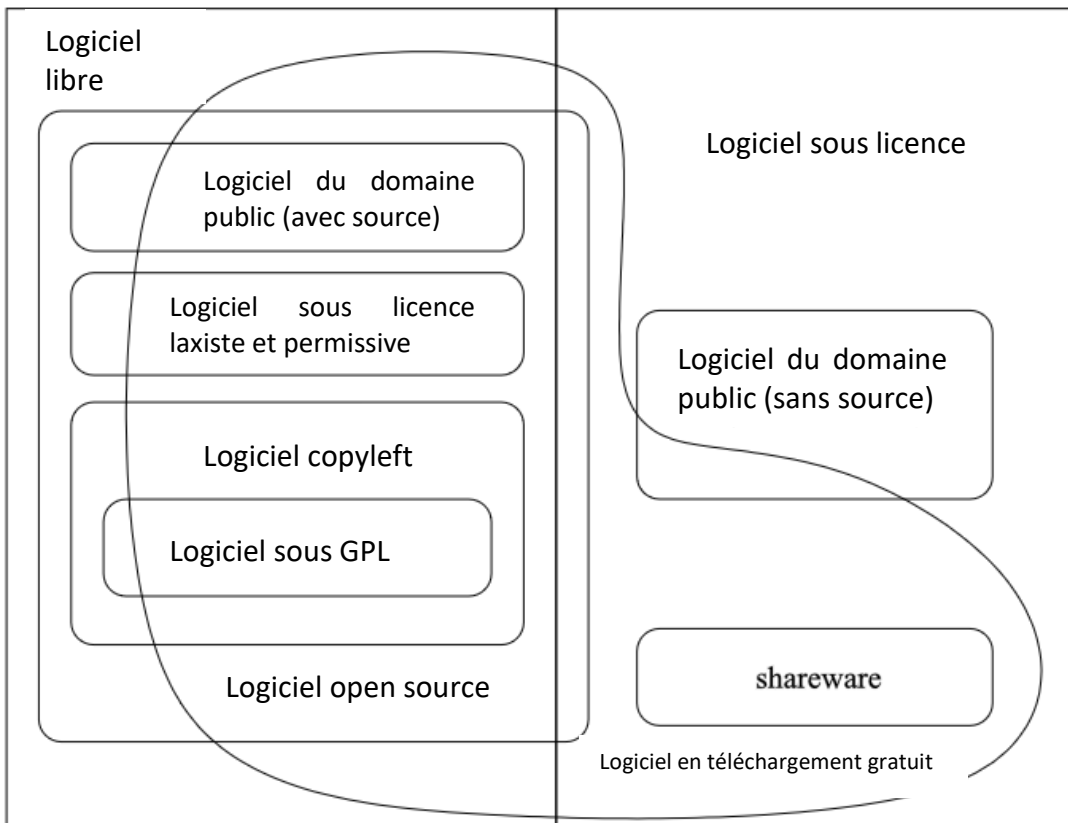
Logiciel libre

Logiciel du domaine public (avec source)

Logiciel sous licence laxiste et permissive

Logiciel copyleft

Logiciel sous GPL

Logiciel open source

Logiciel sous licence

Logiciel du domaine public (sans source)

shareware

Logiciel en téléchargement gratuit